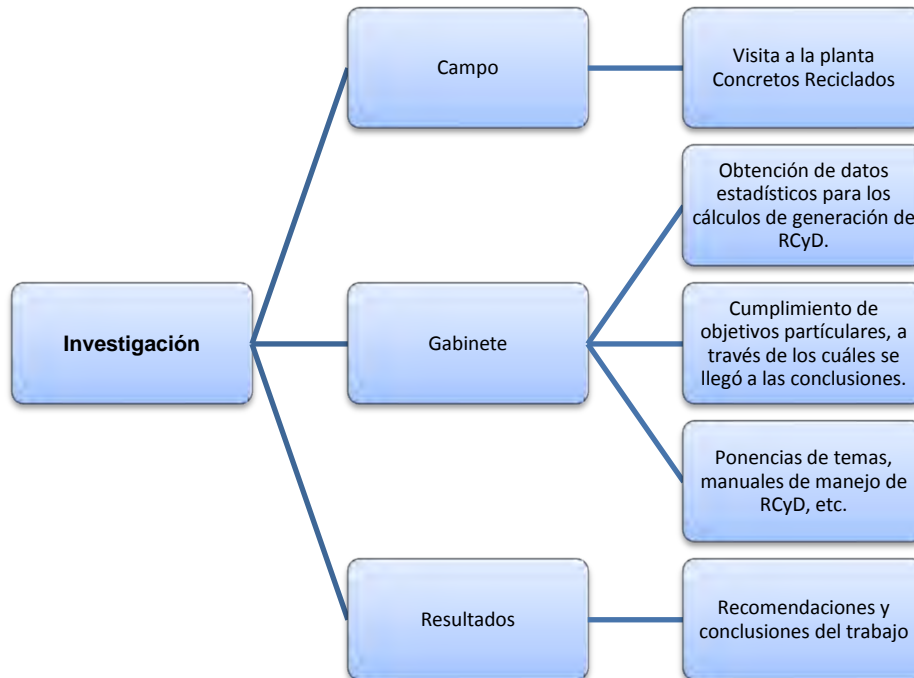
Investigación

Campo

Visita a la planta Concretos Reciclados

Gabinete

Obtención de datos estadísticos para los cálculos de generación de RCyD.

Cumplimiento de objetivos partículares, a través de los cuáles se llegó a las conclusiones.

Ponencias de temas, manuales de manejo de RCyD, etc.

Resultados

Recomendaciones y conclusiones del trabajo